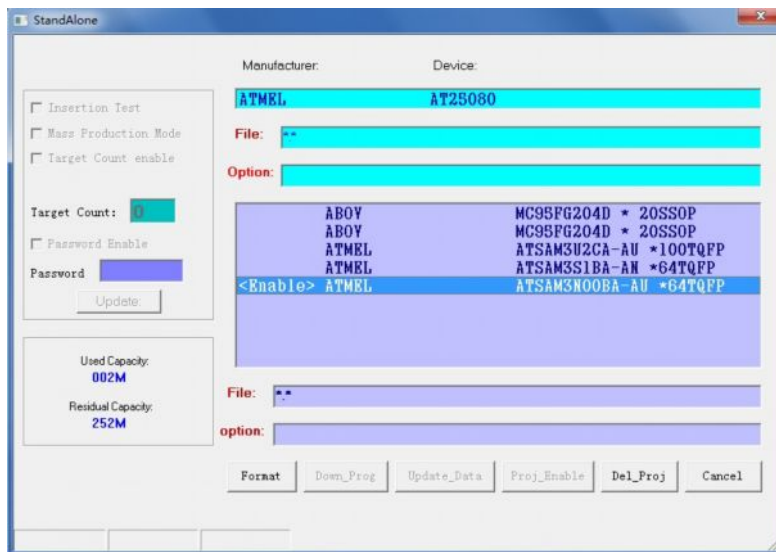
StandAlone

Manufacturer: Device:

ATMEL AT25080

File: \*\*

Option:

Insertion Test

Mass Production Mode

Target Count enable

Target Count: 0

Password Enable

Password

Update

ABOY MC95FG204D \* 20SSOP
ABOY MC95FG204D \* 20SSOP
ATMEL ATSAM3U2CA-AU \*100TQFP
ATMEL ATSAM3S1BA-AN \*64TQFP
<Enable> ATMEL ATSAM3N00BA-AU \*64TQFP

Used Capacity:
002M

Residual Capacity:
252M

File: \*.\*

option:

Format Down_Prog Update_Data Proj_Enable Del_Proj Cancel